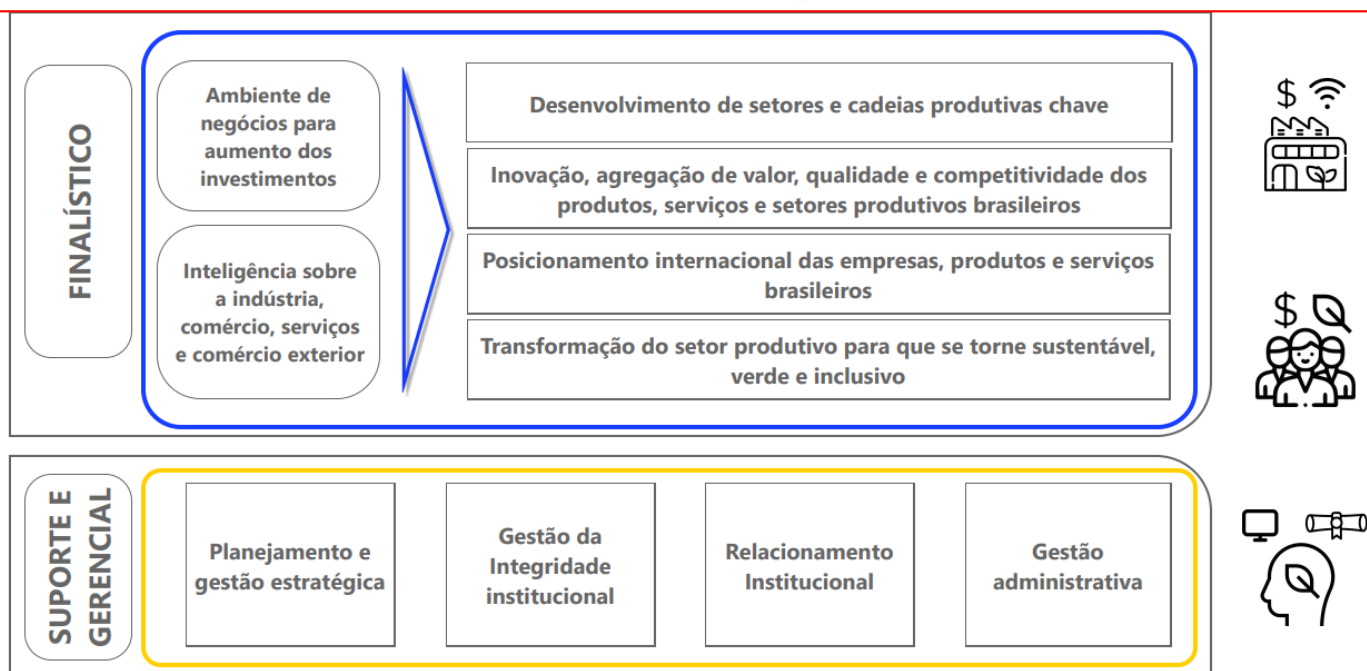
FINALÍSTICO

Ambiente de negócios para aumento dos investimentos

Inteligência sobre a indústria, comércio, serviços e comércio exterior

Desenvolvimento de setores e cadeias produtivas chave

Inovação, agregação de valor, qualidade e competitividade dos produtos, serviços e setores produtivos brasileiros

Posicionamento internacional das empresas, produtos e serviços brasileiros

Transformação do setor produtivo para que se torne sustentável, verde e inclusivo

$

$

SUPORTE E GERENCIAL

Planejamento e gestão estratégica

Gestão da Integridade institucional

Relacionamento Institucional

Gestão administrativa